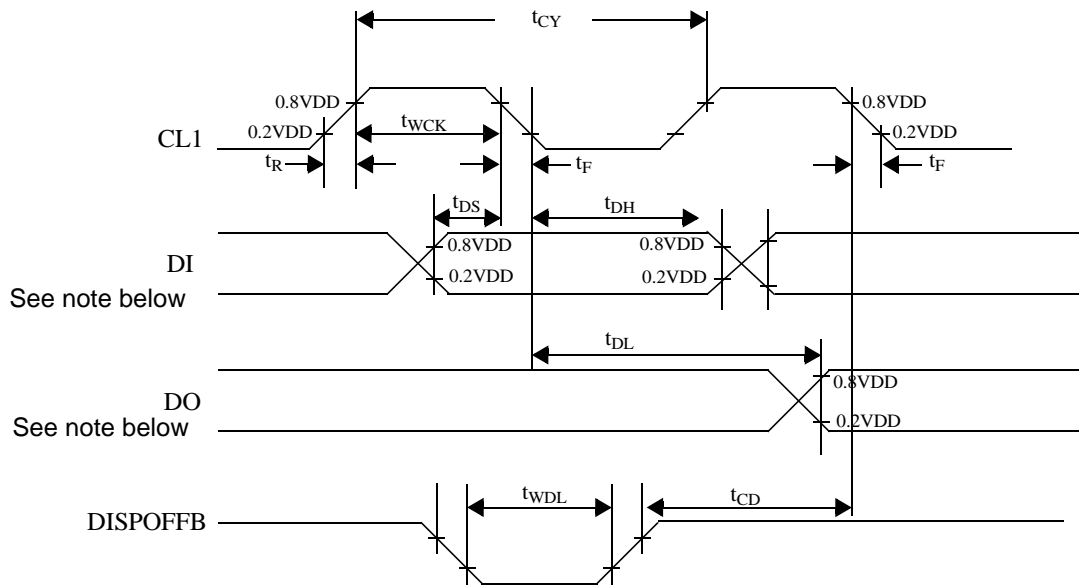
$t_{CY}$

0.8VDD

0.8VDD

CL1

0.2VDD

$t_{WCK}$

0.2VDD

$t_R$

$t_F$

$t_F$

$t_{DS}$

$t_{DH}$

0.8VDD

0.8VDD

DI

See note below

0.2VDD

0.2VDD

$t_{DL}$

0.8VDD

DO

See note below

0.2VDD

$t_{WDL}$

$t_{CD}$

DISPOFFB